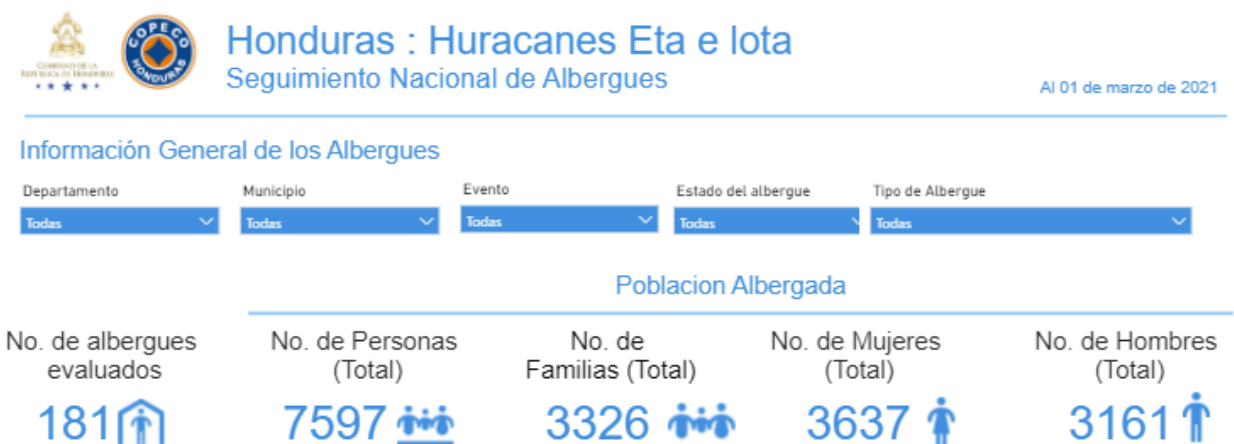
Gobierno de la República de Honduras

COPECO HONDURAS

Honduras : Huracanes Eta e Iota
Seguimiento Nacional de Albergues

Al 01 de marzo de 2021

Información General de los Albergues

Departamento
Todas

Municipio
Todas

Evento
Todas

Estado del albergue
Todas

Tipo de Albergue
Todas

Poblacion Albergada

No. de albergues evaluados
181

No. de Personas (Total)
7597

No. de Familias (Total)
3326

No. de Mujeres (Total)
3637

No. de Hombres (Total)
3161